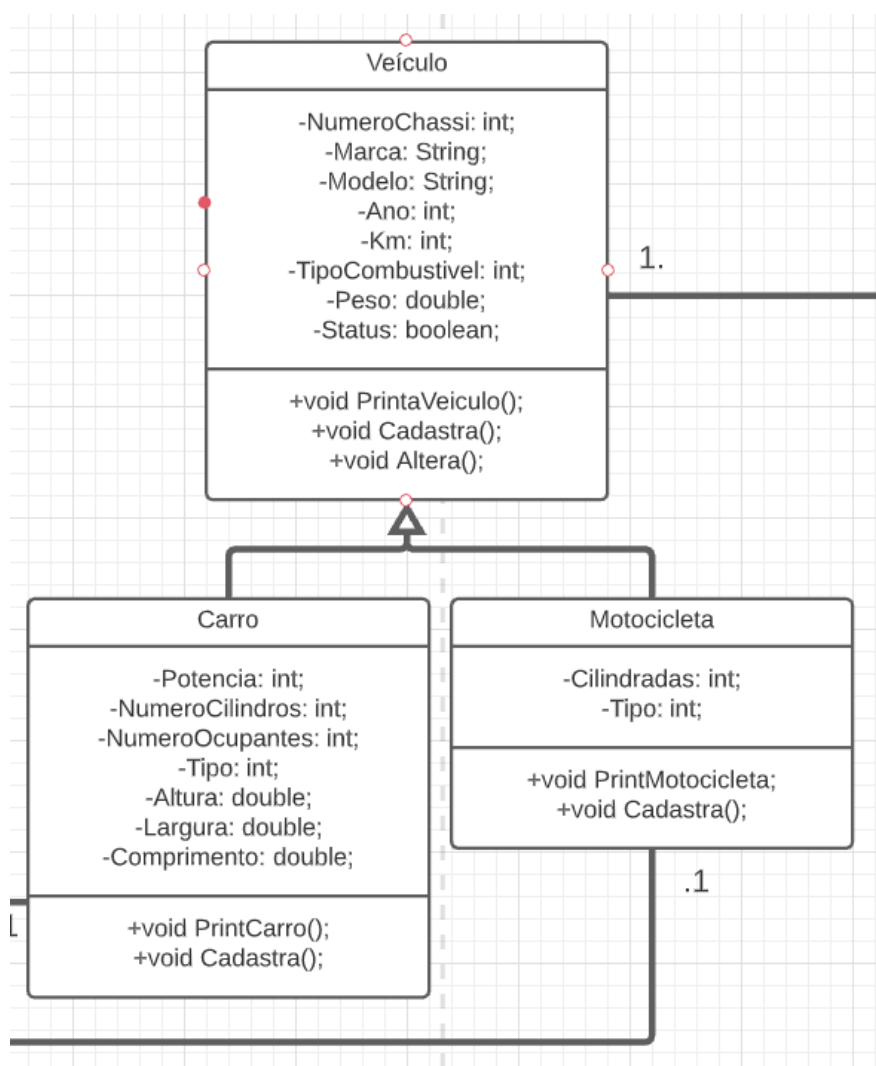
Veículo

-NumeroChassi: int;
-Marca: String;
-Modelo: String;
-Ano: int;
-Km: int;
-TipoCombustivel: int;
-Peso: double;
-Status: boolean;

+void PrintaVeiculo();
+void Cadastra();
+void Altera();

1.

Carro

-Potencia: int;
-NumeroCilindros: int;
-NumeroOcupantes: int;
-Tipo: int;
-Altura: double;
-Largura: double;
-Comprimento: double;

+void PrintCarro();
+void Cadastra();

Motocicleta

-Cilindradas: int;
-Tipo: int;

+void PrintMotocicleta;
+void Cadastra();

.1

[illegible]